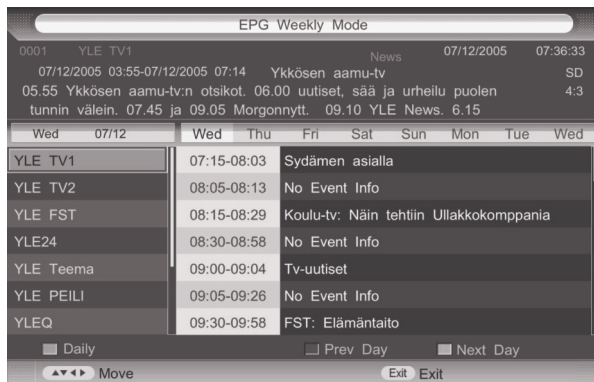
EPG Weekly Mode

0001 YLE TV1 News 07/12/2005 07:36:33

07/12/2005 03:55-07/12/2005 07:14 Ykkösen aamu-tv SD

05.55 Ykkösen aamu-tv:n otsikot. 06.00 uutiset, sää ja urheilu puolen tunnin välein. 07.45 ja 09.05 Morgonnytt. 09.10 YLE News. 6.15 4:3

Wed 07/12

Wed Thu Fri Sat Sun Mon Tue Wed

| | | |
|---|---|---|
| YLE TV1 | 07:15-08:03 | Sydämen asialla |
| YLE TV2 | 08:05-08:13 | No Event Info |
| YLE FST | 08:15-08:29 | Koulu-tv: Näin tehtiin Ullakkokomppania |
| YLE24 | 08:30-08:58 | No Event Info |
| YLE Teema | 09:00-09:04 | Tv-uutiset |
| YLE PEILI | 09:05-09:26 | No Event Info |
| YLEQ | 09:30-09:58 | FST: Elämäntaito |

Daily Prev Day Next Day

Move Exit Exit